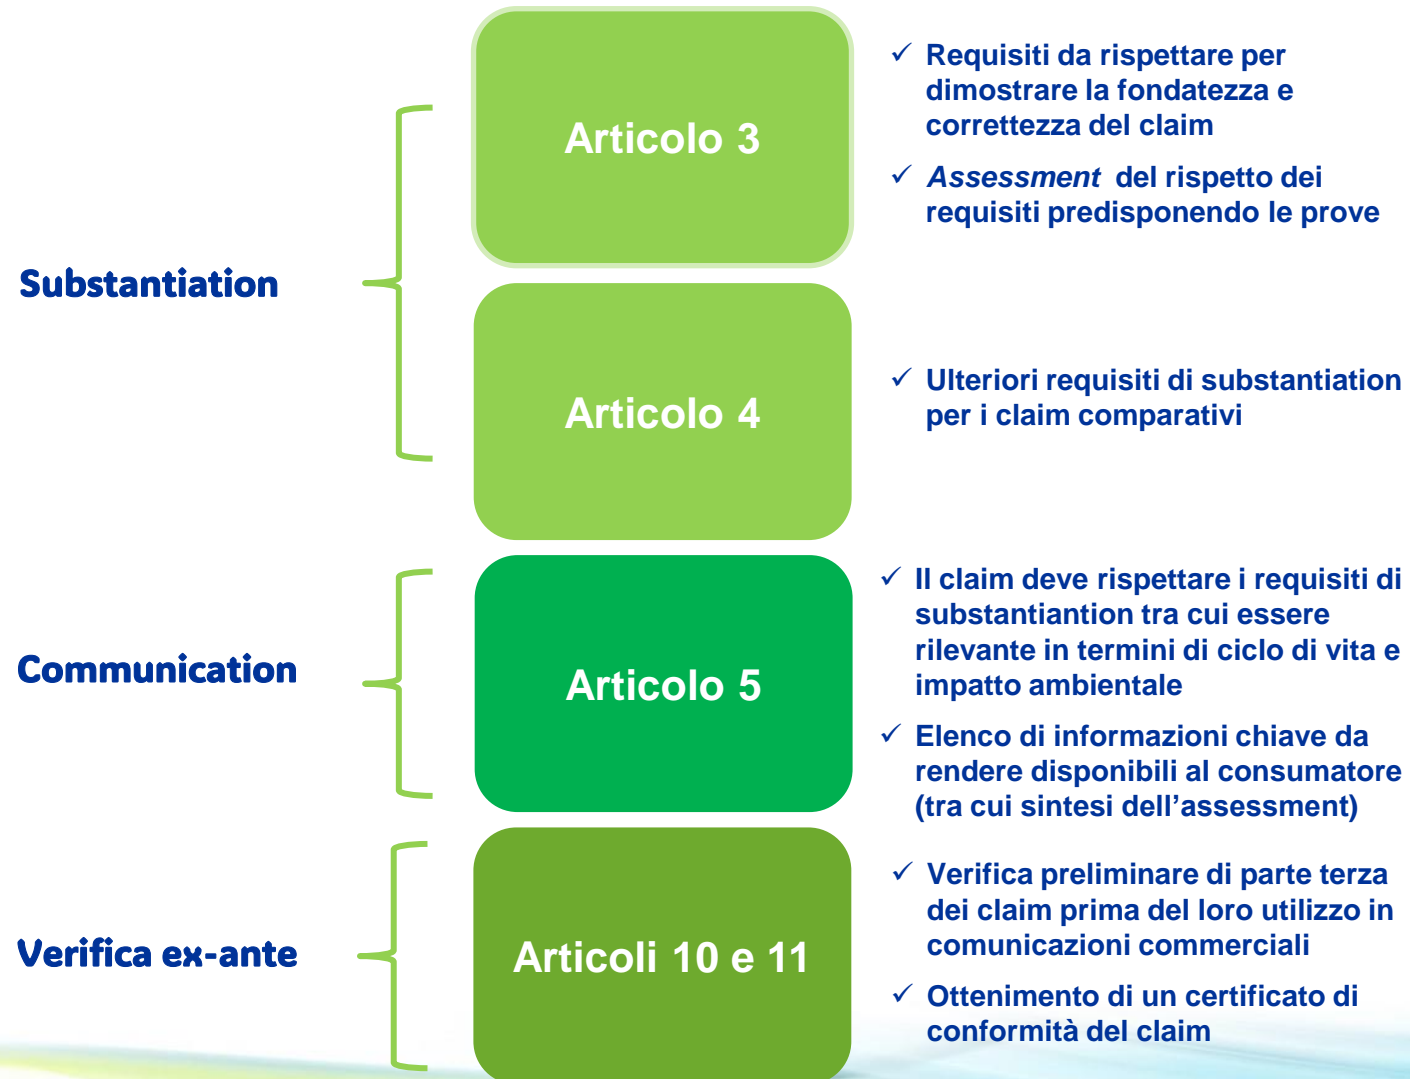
Substantiation

Articolo 3

✓ Requisiti da rispettare per dimostrare la fondatezza e correttezza del claim

✓ *Assessment* del rispetto dei requisiti predisponendo le prove

Articolo 4

✓ Ulteriori requisiti di substantiation per i claim comparativi

Communication

Articolo 5

✓ Il claim deve rispettare i requisiti di substantiantion tra cui essere rilevante in termini di ciclo di vita e impatto ambientale

✓ Elenco di informazioni chiave da rendere disponibili al consumatore (tra cui sintesi dell'assessment)

Verifica ex-ante

Articoli 10 e 11

✓ Verifica preliminare di parte terza dei claim prima del loro utilizzo in comunicazioni commerciali

✓ Ottenimento di un certificato di conformità del claim